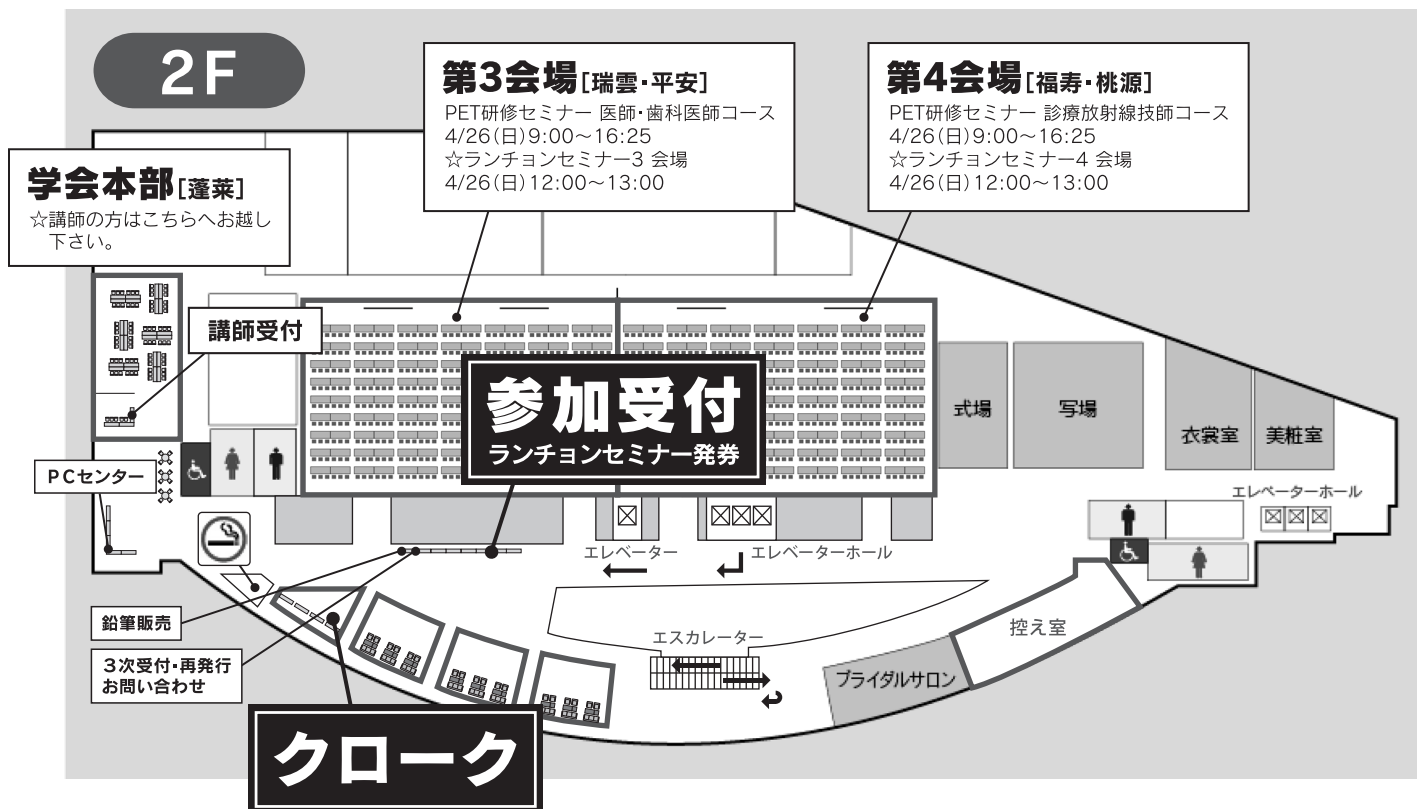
2F

第3会場[瑞雲・平安]
PET研修セミナー 医師・歯科医師コース
4/26(日)9:00~16:25
☆ランチョンセミナー3 会場
4/26(日)12:00~13:00

第4会場[福寿・桃源]
PET研修セミナー 診療放射線技師コース
4/26(日)9:00~16:25
☆ランチョンセミナー4 会場
4/26(日)12:00~13:00

学会本部[蓬莱]
☆講師の方はこちらへお越し下さい。

講師受付

参加受付
ランチョンセミナー発券

式場

写場

衣裳室

美粧室

エレベーターホール

PCセンター

エレベーター

エレベーターホール

エスカレーター

控え室

ブライダルサロン

鉛筆販売

3次受付・再発行
お問い合わせ

クローク